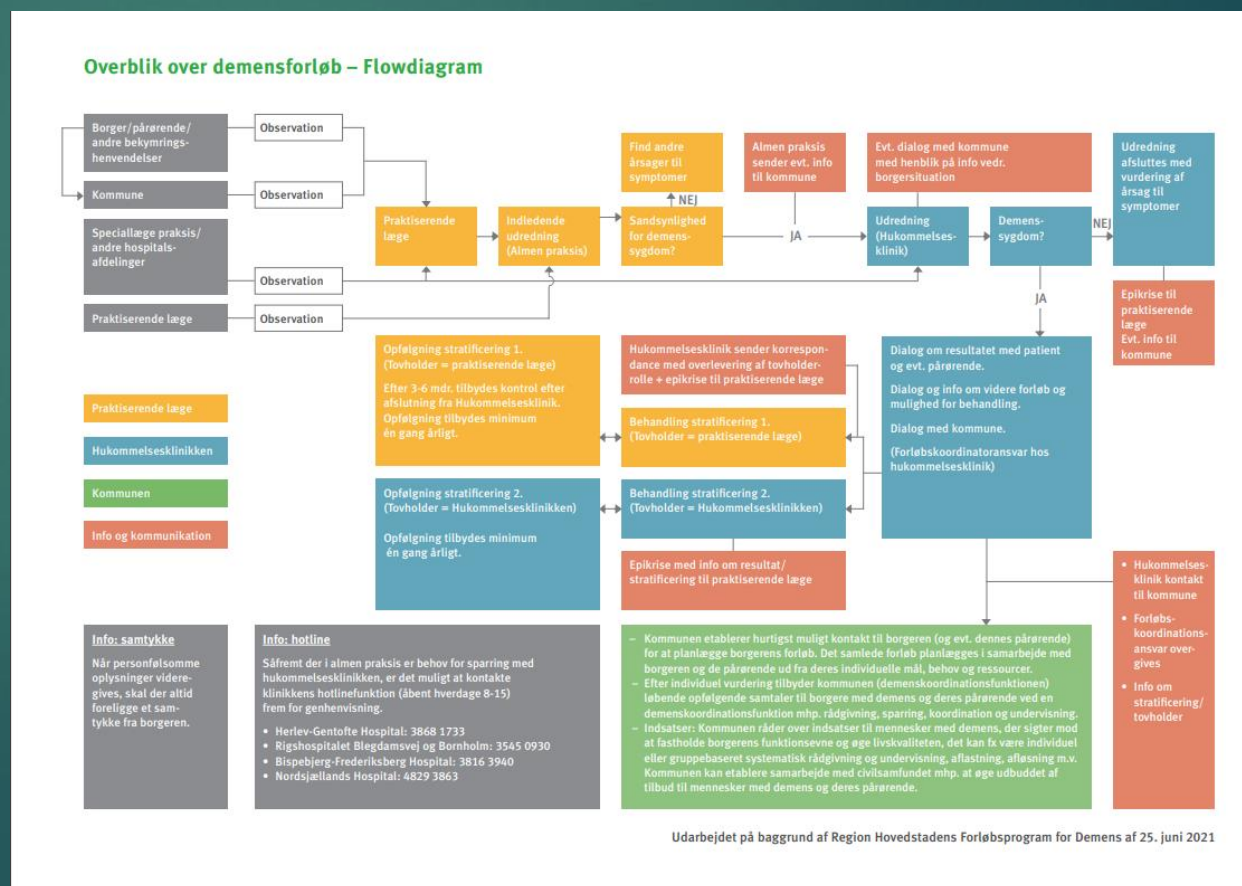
Overblik over demensforløb – Flowdiagram

Borger/pårørende/ andre bekymringshenvendelser

Observation

Kommune

Observation

Speciallæge praksis/ andre hospitalsafdelinger

Observation

Praktiserende læge

Observation

Praktiserende læge

Indledende udredning (Almen praksis)

Find andre årsager til symptomer

NEJ

Sandsynlighed for demenssygdom?

Almen praksis sender evt. info til kommune

JA

Evt. dialog med kommune med henblik på info vedr. borgersituation

Udredning (Hukommelsesklinik)

Demenssygdom?

NEJ

Udredning afsluttes med vurdering af årsag til symptomer

JA

Epikrise til praktiserende læge
Evt. info til kommune

Opfølgning stratificering 1.
(Tovholder = praktiserende læge)

Efter 3-6 mdr. tilbydes kontrol efter afslutning fra Hukommelsesklinik. Opfølgning tilbydes minimum én gang årligt.

Hukommelsesklinik sender korrespondance med overlevering af tovholderrolle + epikrise til praktiserende læge

Behandling stratificering 1.
(Tovholder = praktiserende læge)

Dialog om resultatet med patient og evt. pårørende.

Dialog og info om videre forløb og mulighed for behandling.

Dialog med kommune.

(Forløbskoordinatoransvar hos hukommelsesklinik)

Praktiserende læge

Hukommelsesklinikken

Kommunen

Info og kommunikation

Opfølgning stratificering 2.
(Tovholder = Hukommelsesklinikken)

Opfølgning tilbydes minimum én gang årligt.

Behandling stratificering 2.
(Tovholder = Hukommelsesklinikken)

Epikrise med info om resultat/ stratificering til praktiserende læge

• Hukommelsesklinik kontakt til kommune
• Forløbskoordinationsansvar overgives
• Info om stratificering/ tovholder

Info: samtykke
Når personfølsomme oplysninger videregives, skal der altid foreligge et samtykke fra borgeren.

Info: hotline
Såfremt der i almen praksis er behov for sparring med hukommelsesklinikken, er det muligt at kontakte klinikkens hotlinefunktion (åbent hverdage 8-15) frem for genhenvisning.
• Herlev-Gentofte Hospital: 3868 1733
• Rigshospitalet Blegdamsvej og Bornholm: 3545 0930
• Bispebjerg-Frederiksberg Hospital: 3816 3940
• Nordsjællands Hospital: 4829 3863

– Kommunen etablerer hurtigst muligt kontakt til borgeren (og evt. dennes pårørende) for at planlægge borgerens forløb. Det samlede forløb planlægges i samarbejde med borgeren og de pårørende ud fra deres individuelle mål, behov og ressourcer.
– Efter individuel vurdering tilbyder kommunen (demenskoordinationsfunktionen) løbende opfølgende samtaler til borgere med demens og deres pårørende ved en demenskoordinationsfunktion mhp. rådgivning, sparring, koordination og undervisning.
– Indsatser: Kommunen råder over indsatser til mennesker med demens, der sigter mod at fastholde borgerens funktionsevne og øge livskvaliteten, det kan fx være individuel eller gruppebaseret systematisk rådgivning og undervisning, aflastning, afløsning m.v. Kommunen kan etablere samarbejde med civilsamfundet mhp. at øge udbuddet af tilbud til mennesker med demens og deres pårørende.

Udarbejdet på baggrund af Region Hovedstadens Forløbsprogram for Demens af 25. juni 2021